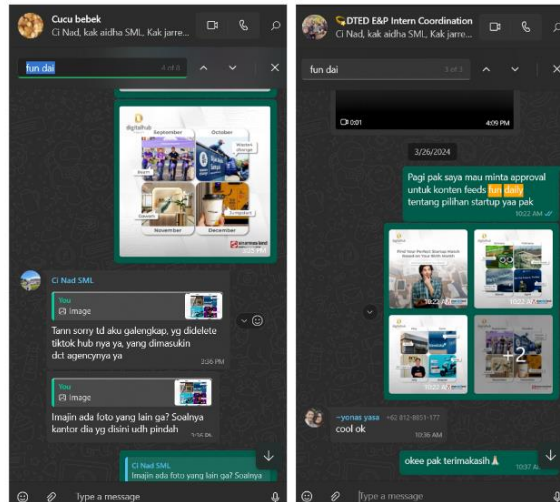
Cucu bebek
Ci Nad, kak aidha SML, Kak jarre...

fun dai
4 of 8

digitalhub
September
October
November
December

Ci Nad SML
You
Image
Tann sorry td aku galengkap, yg didelete tiktok hub nya ya, yang dimasukin dct agencynya ya
3:36 PM

You
Image
Imajin ada foto yang lain ga? Soalnya kantor dia yg disini udh pindah
3:36 PM

Ci Nad SML
Imajin ada foto yang lain ga? Soalnya

Type a message

DTED E&P Intern Coordination
Ci Nad, kak aidha SML, Kak jarre...

fun dai
3 of 3

0:01
4:09 PM

3/26/2024

Pagi pak saya mau minta approval untuk konten feeds fun daily tentang pilihan startup yaa pak
10:22 AM

10:22 AM
10:22 AM
+2

~yonas yasa +62 812-8851-177
cool ok
10:36 AM

okee pak terimakasih🙏
10:37 AM

Type a message